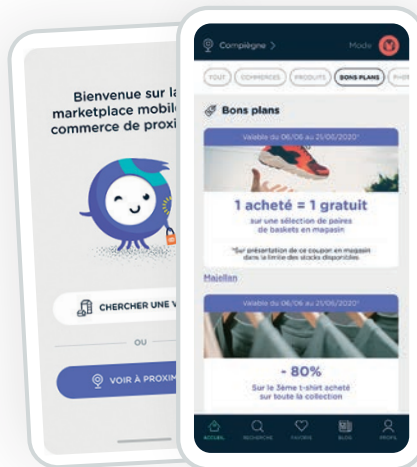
Bienvenue sur la marketplace mobile commerce de proxi

CHERCHER UNE V

OU

VOIR À PROXIM

Compiègne >

Mode

TOUT

COMMERCES

PRODUITS

BONS PLANS

PHO

Bons plans

Valable du 06/06 au 21/06/2020*

1 acheté = 1 gratuit

sur une sélection de paires de baskets en magasin

*Sur présentation de ce coupon en magasin dans la limite des stocks disponibles

Majellan

Valable du 06/06 au 21/06/2020*

- 80%

Sur le 3ème t-shirt acheté sur toute la collection

ACCUEIL

RECHERCHE

FAVORIS

BONS

PROFIL